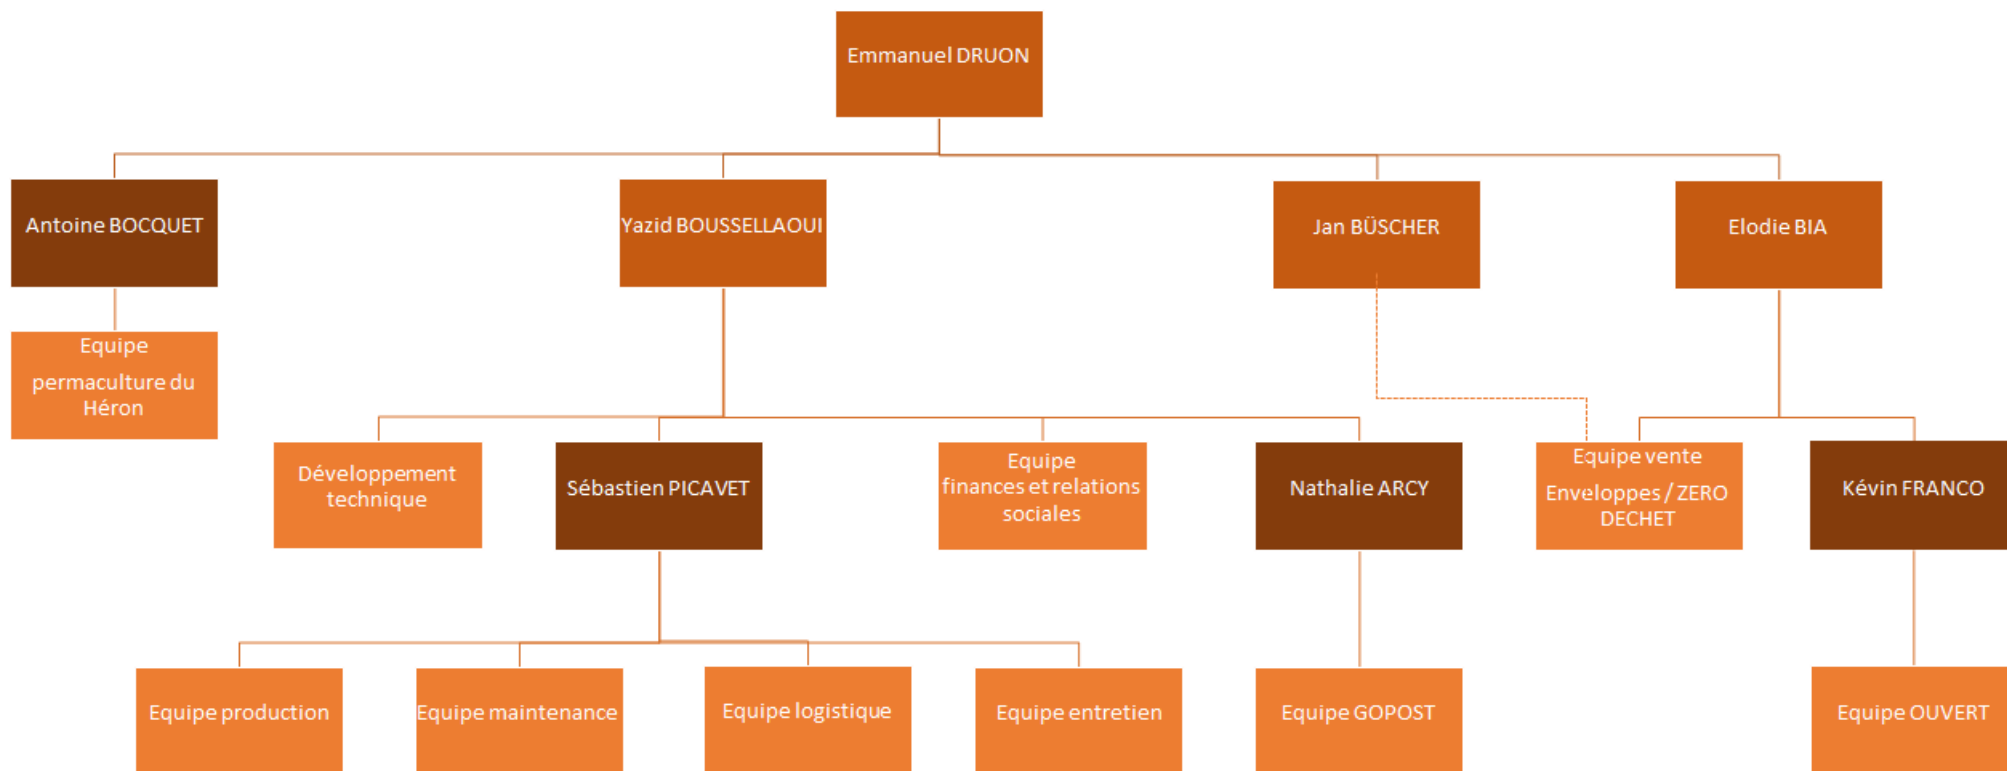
Emmanuel DRUON

Antoine BOCQUET

Yazid BOUSSELLAOUI

Jan BÜSCHER

Elodie BIA

Equipe permaculture du Héron

Développement technique

Sébastien PICAVET

Equipe finances et relations sociales

Nathalie ARCY

Equipe vente Enveloppes / ZERO DECHET

Kévin FRANCO

Equipe production

Equipe maintenance

Equipe logistique

Equipe entretien

Equipe GOPOST

Equipe OUVERT